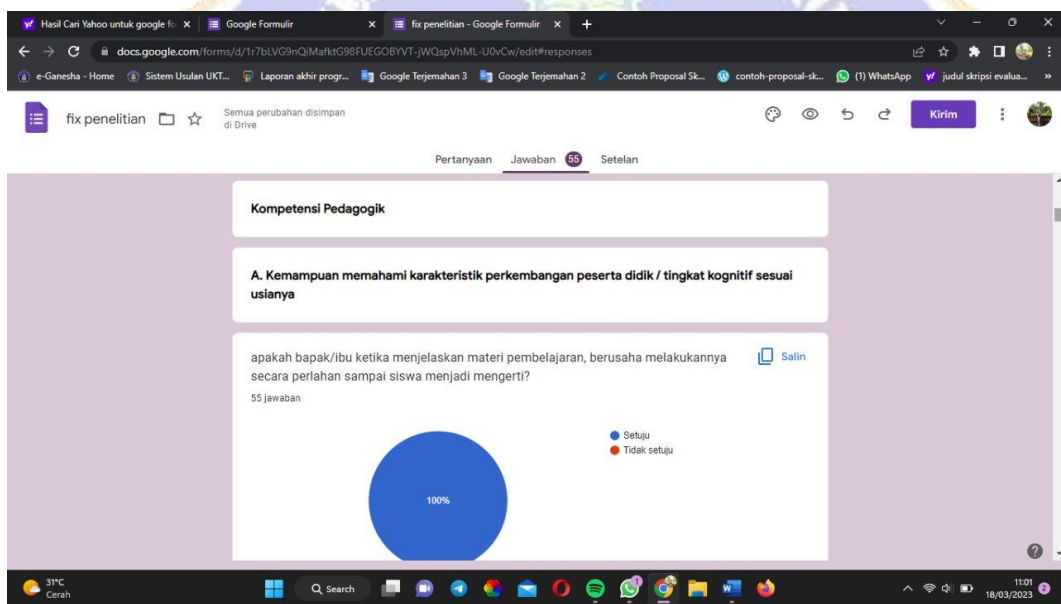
Hasil Cari Yahoo untuk google fo × Google Formulir × fix penelitian - Google Formulir × +

docs.google.com/forms/d/1r7bLVG9nQiMafktG98FUEGOBYVT-jWQspVhML-U0vCw/edit#responses

e-Ganesha - Home Sistem Usulan UKT... Laporan akhir progr... Google Terjemahan 3 Google Terjemahan 2 Contoh Proposal Sk... contoh-proposal-sk... (1) WhatsApp judul skripsi evalua...

fix penelitian

Semua perubahan disimpan di Drive

Kirim

Pertanyaan Jawaban 55 Setelan

Kompetensi Pedagogik

A. Kemampuan memahami karakteristik perkembangan peserta didik / tingkat kognitif sesuai usianya

apakah bapak/ibu ketika menjelaskan materi pembelajaran, berusaha melakukannya secara perlahan sampai siswa menjadi mengerti?

Salin

55 jawaban

Setuju
Tidak setuju

100%

31°C Cerah

Search

11:01 18/03/2023